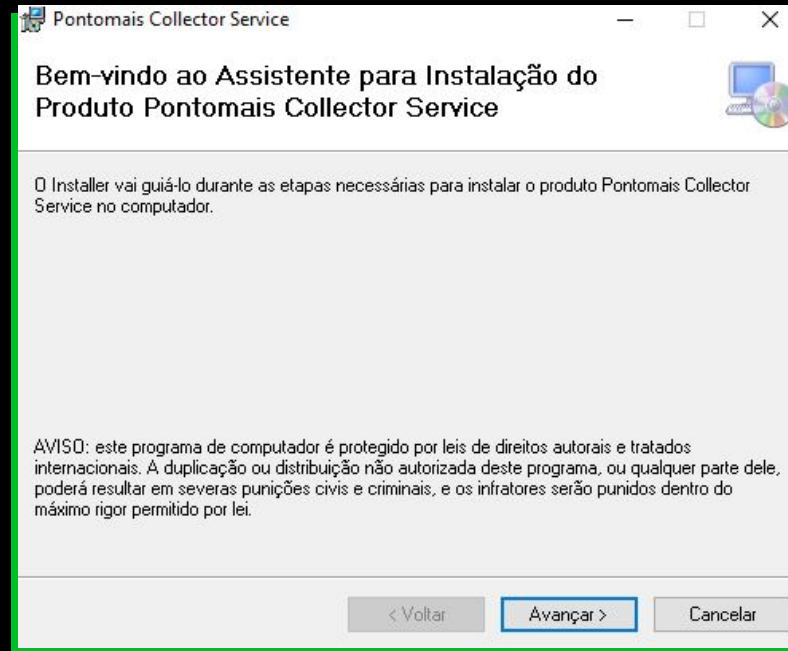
Pontomais Collector Service

Bem-vindo ao Assistente para Instalação do Produto Pontomais Collector Service

O Installer vai guiá-lo durante as etapas necessárias para instalar o produto Pontomais Collector Service no computador.

AVISO: este programa de computador é protegido por leis de direitos autorais e tratados internacionais. A duplicação ou distribuição não autorizada deste programa, ou qualquer parte dele, poderá resultar em severas punições civis e criminais, e os infratores serão punidos dentro do máximo rigor permitido por lei.

< Voltar | Avançar > | Cancelar